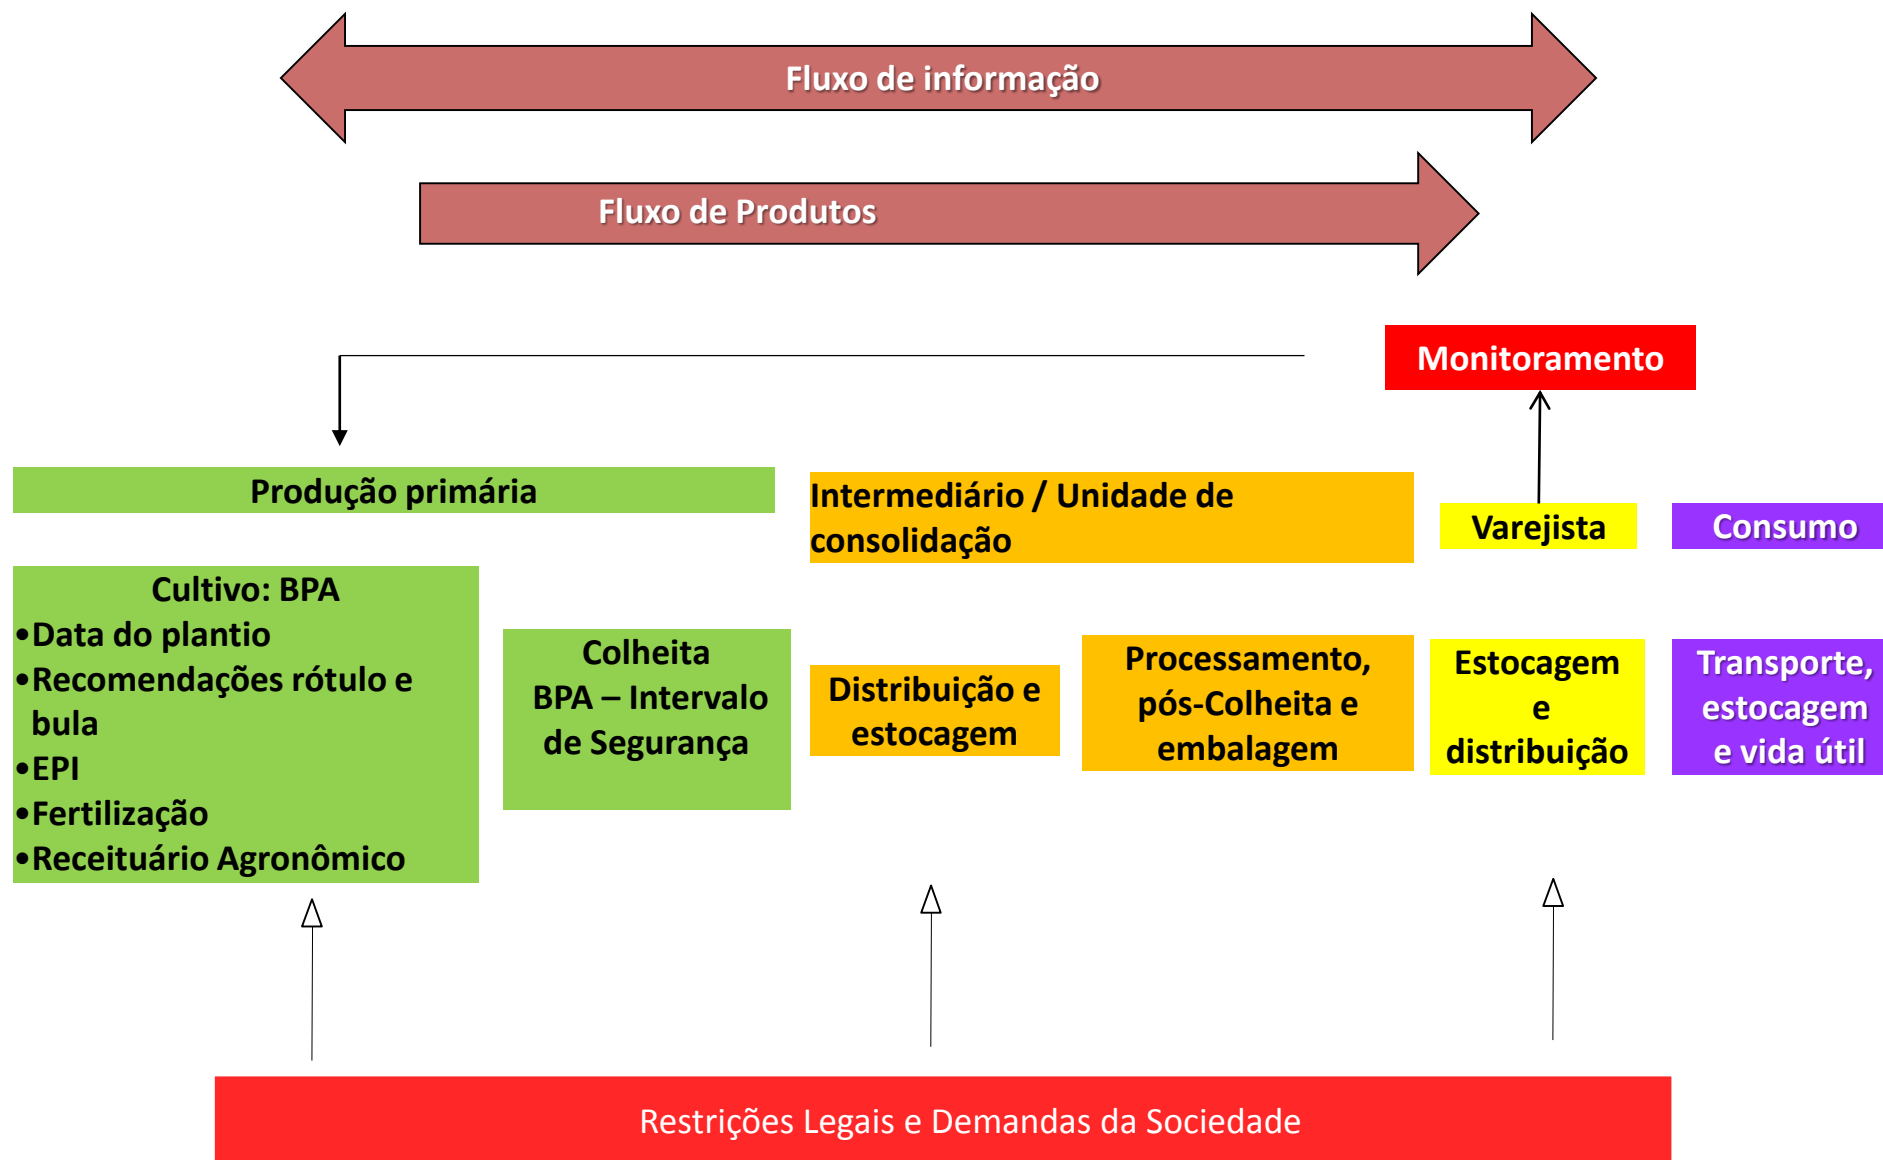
Fluxo de informação

Fluxo de Produtos

Monitoramento

Produção primária

Intermediário / Unidade de consolidação

Varejista

Consumo

Cultivo: BPA
•Data do plantio
•Recomendações rótulo e bula
•EPI
•Fertilização
•Receituário Agronômico

Colheita
BPA – Intervalo de Segurança

Distribuição e estocagem

Processamento, pós-Colheita e embalagem

Estocagem e distribuição

Transporte, estocagem e vida útil

Restrições Legais e Demandas da Sociedade